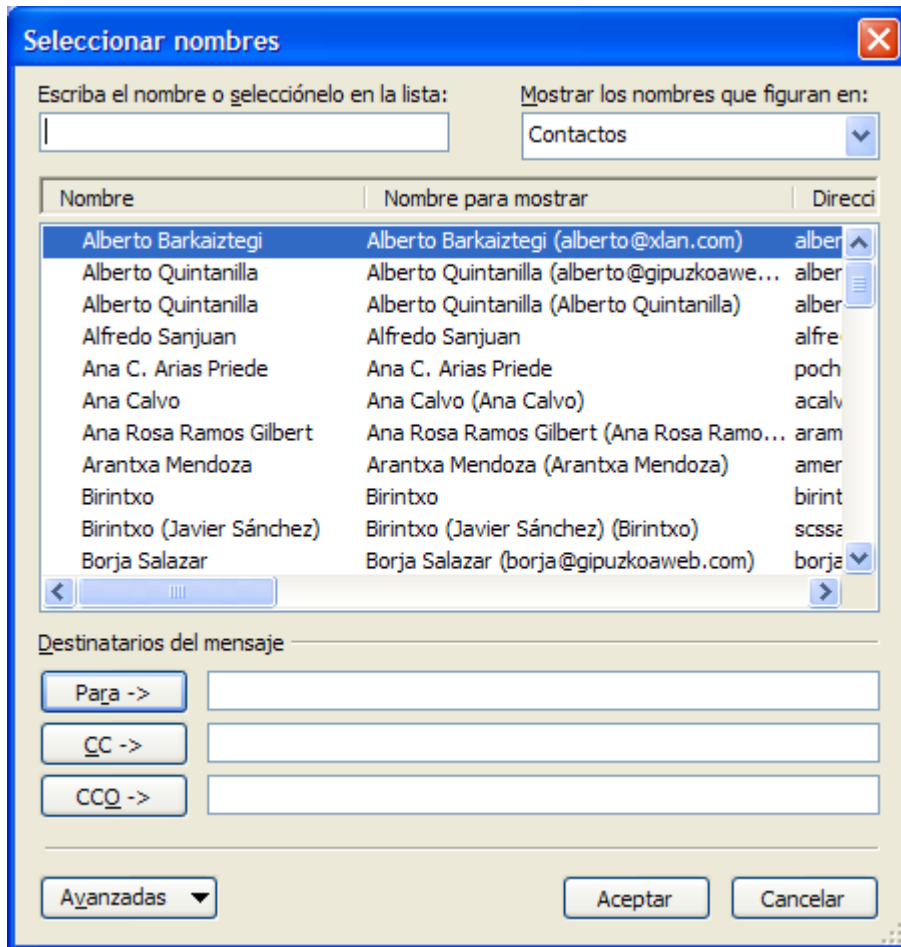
Seleccionar nombres

Escriba el nombre o selecciónelo en la lista:

Mostrar los nombres que figuran en:

Contactos

| Nombre | Nombre para mostrar | Direcci |
|---|---|---|
| Alberto Barkaiztegi | Alberto Barkaiztegi (alberto@xlan.com) | alber |
| Alberto Quintanilla | Alberto Quintanilla (alberto@gipuzkoawe... | alber |
| Alberto Quintanilla | Alberto Quintanilla (Alberto Quintanilla) | alber |
| Alfredo Sanjuan | Alfredo Sanjuan | alfre |
| Ana C. Arias Priede | Ana C. Arias Priede | poch |
| Ana Calvo | Ana Calvo (Ana Calvo) | acalv |
| Ana Rosa Ramos Gilbert | Ana Rosa Ramos Gilbert (Ana Rosa Ramo... | aram |
| Arantxa Mendoza | Arantxa Mendoza (Arantxa Mendoza) | amer |
| Birintxo | Birintxo | birint |
| Birintxo (Javier Sánchez) | Birintxo (Javier Sánchez) (Birintxo) | scssa |
| Borja Salazar | Borja Salazar (borja@gipuzkoaweb.com) | borja |

Destinatarios del mensaje

Para ->

CC ->

CCO ->

Avanzadas

Aceptar

Cancelar